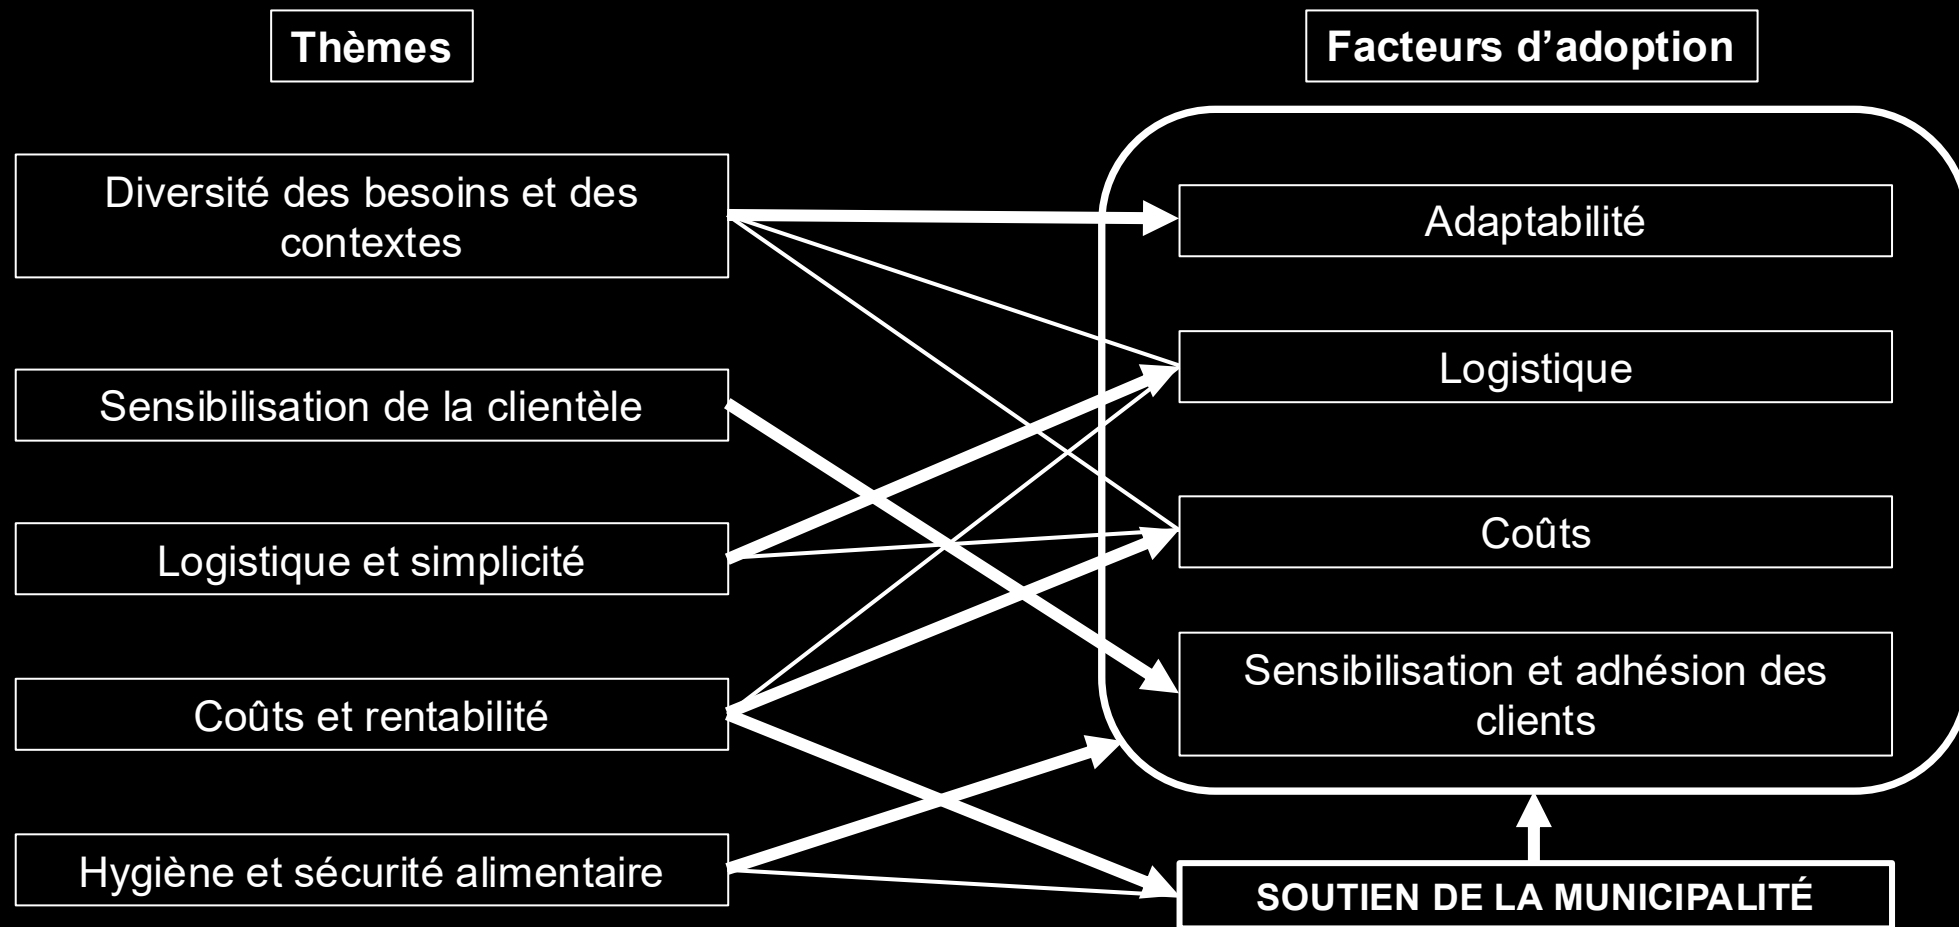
Thèmes

Facteurs d’adoption

Diversité des besoins et des contextes

Sensibilisation de la clientèle

Logistique et simplicité

Coûts et rentabilité

Hygiène et sécurité alimentaire

Adaptabilité

Logistique

Coûts

Sensibilisation et adhésion des clients

SOUTIEN DE LA MUNICIPALITÉ